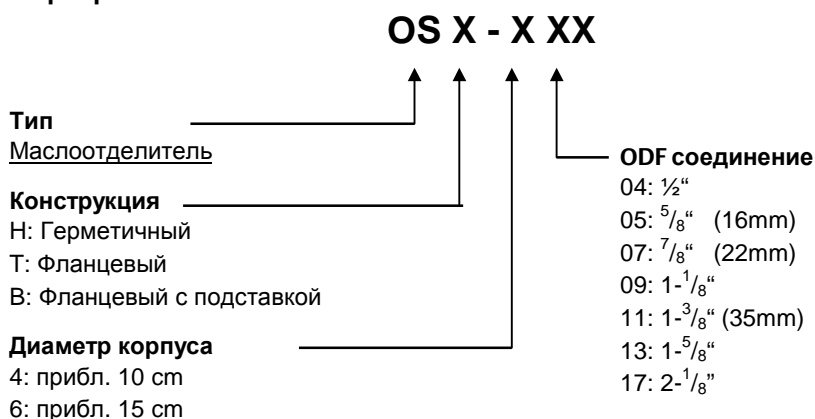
OS X - X XX

Тип
Маслоотделитель

Конструкция
H: Герметичный
T: Фланцевый
B: Фланцевый с подставкой

Диаметр корпуса
4: прибл. 10 cm
6: прибл. 15 cm

ODF соединение
04: ½"
05: $^{5}/_{8}$" (16mm)
07: $^{7}/_{8}$" (22mm)
09: 1-$^{1}/_{8}$"
11: 1-$^{3}/_{8}$" (35mm)
13: 1-$^{5}/_{8}$"
17: 2-$^{1}/_{8}$"